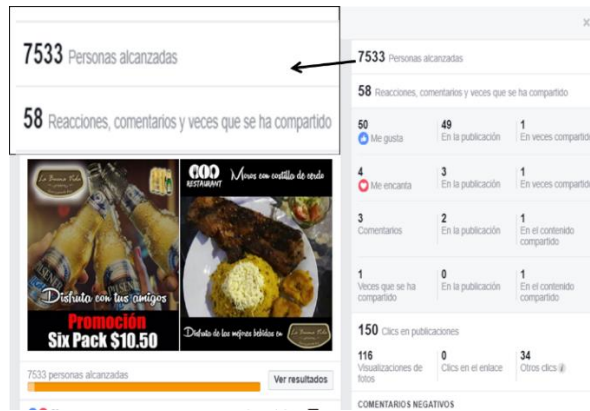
7533 Personas alcanzadas

58 Reacciones, comentarios y veces que se ha compartido

La Buena Vida

Disfruta con tus amigos

Promoción

Six Pack $10.50

GOD RESTAURANT

Menos con costilla de cerdo

Disfruta de las mejores bebidas en La Buena Vida

7533 personas alcanzadas

Ver resultados

×

7533 Personas alcanzadas

58 Reacciones, comentarios y veces que se ha compartido

| | | |
|---|---|---|
| 50 Me gusta | 49 En la publicación | 1 En veces compartido |
| 4 Me encanta | 3 En la publicación | 1 En veces compartido |
| 3 Comentarios | 2 En la publicación | 1 En el contenido compartido |
| 1 Veces que se ha compartido | 0 En la publicación | 1 En el contenido compartido |

150 Clics en publicaciones

| | | |
|---|---|---|
| 116 Visualizaciones de fotos | 0 Clics en el enlace | 34 Otros clics |

COMENTARIOS NEGATIVOS